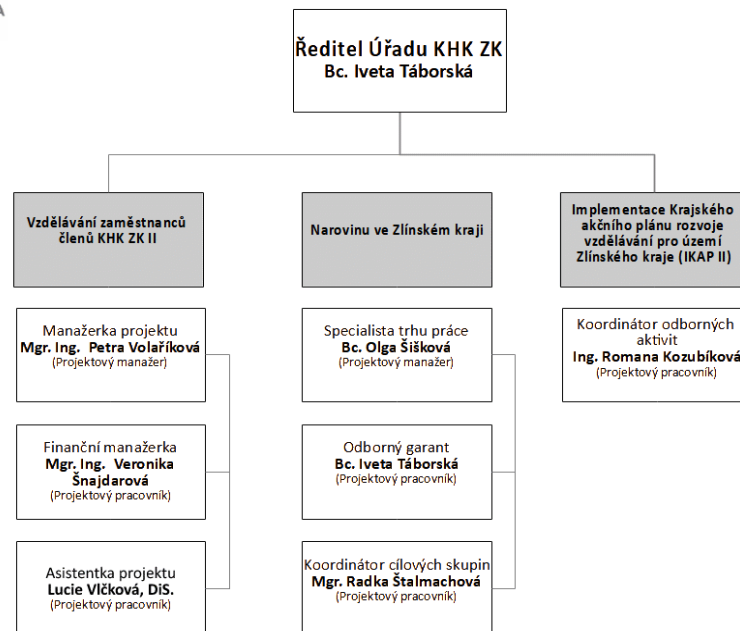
Ředitel Úřadu KHK ZK
Bc. Iveta Táborská

Vzdělávání zaměstnanců členů KHK ZK II

Manažerka projektu
Mgr. Ing. Petra Volaříková
(Projektový manažer)

Finanční manažerka
Mgr. Ing. Veronika Šnajdarová
(Projektový pracovník)

Asistentka projektu
Lucie Vlčková, DiS.
(Projektový pracovník)

Narovinu ve Zlínském kraji

Specialista trhu práce
Bc. Olga Šišková
(Projektový manažer)

Odborný garant
Bc. Iveta Táborská
(Projektový pracovník)

Koordinátor cílových skupin
Mgr. Radka Štalmachová
(Projektový pracovník)

Implementace Krajského akčního plánu rozvoje vzdělávání pro území Zlínského kraje (IKAP II)

Koordinátor odborných aktivit
Ing. Romana Kozubíková
(Projektový pracovník)